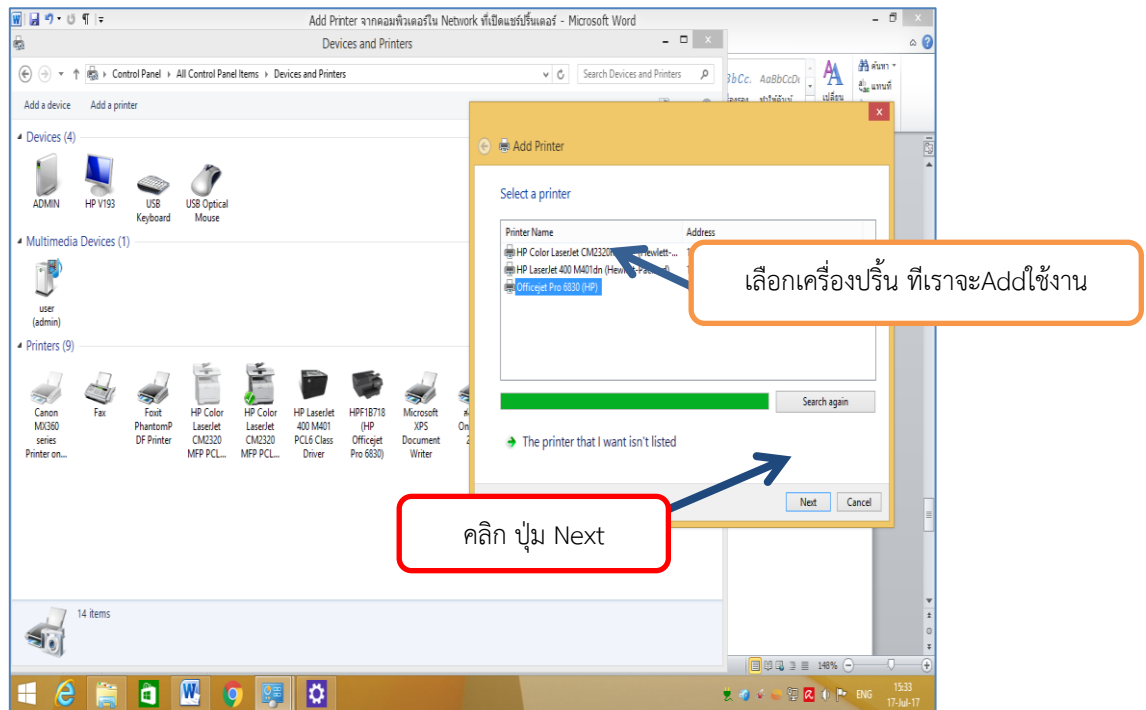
Add Printer จากคอมพิวเตอร์ใน Network ที่เปิดแชร์ปริ้นเตอร์ - Microsoft Word

Devices and Printers

Control Panel › All Control Panel Items › Devices and Printers

Search Devices and Printers

Add a device Add a printer

Devices (4)

ADMIN HP V193 USB Keyboard USB Optical Mouse

Multimedia Devices (1)

user (admin)

Printers (9)

Canon MX360 series Printer on... Fax Foxit PhantomPDF Printer HP Color LaserJet CM2320 MFP PCL... HP Color LaserJet CM2320 MFP PCL... HP LaserJet 400 M401 PCL6 Class Driver HPF1B718 (HP Officejet Pro 6830) Microsoft XPS Document Writer

14 items

AaBbCc. AaBbCcD

ค้นหา แทนที่

Add Printer

Select a printer

| Printer Name | Address |
|---|---|
| HP Color LaserJet CM2320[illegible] | Hewlett-... |
| HP LaserJet 400 M401dn (Hewlett-Packard) | |
| Officejet Pro 6830 (HP) | |

เลือกเครื่องปริ้น ทีเราจะAddใช้งาน

Search again

The printer that I want isn't listed

Next Cancel

คลิก ปุ่ม Next

148%

ENG 15:33 17-Jul-17